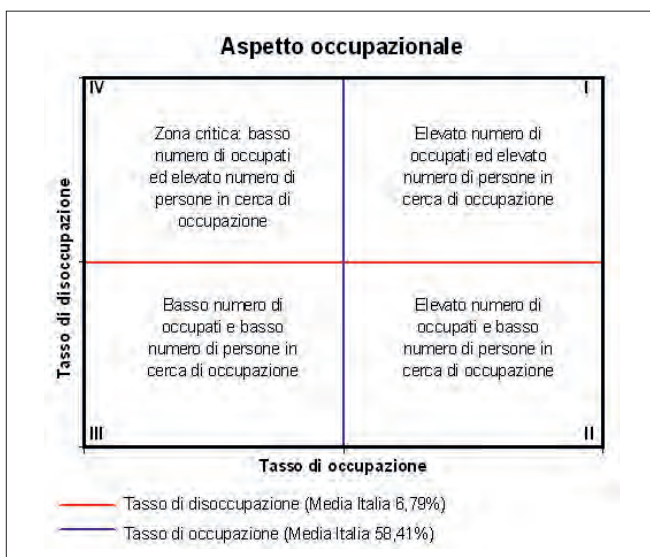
Aspetto occupazionale

IV

I

Zona critica: basso numero di occupati ed elevato numero di persone in cerca di occupazione

Elevato numero di occupati ed elevato numero di persone in cerca di occupazione

Tasso di disoccupazione

Basso numero di occupati e basso numero di persone in cerca di occupazione

Elevato numero di occupati e basso numero di persone in cerca di occupazione

III

II

Tasso di occupazione

Tasso di disoccupazione (Media Italia 6,79%)

Tasso di occupazione (Media Italia 58,41%)